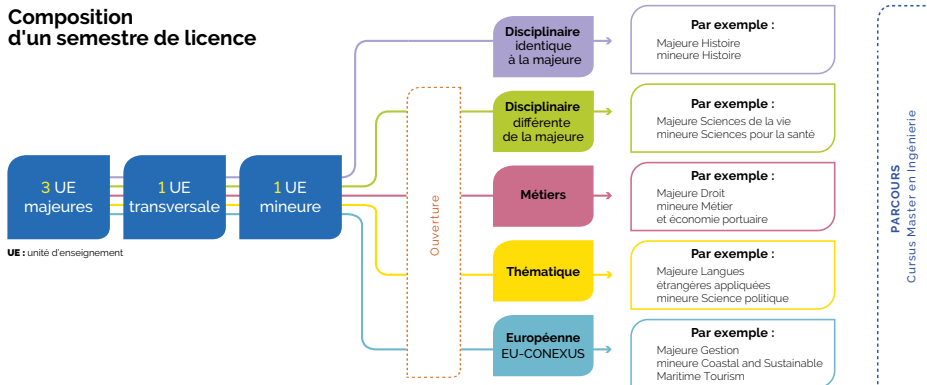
Composition d'un semestre de licence

3 UE majeures

1 UE transversale

1 UE mineure

UE : unité d'enseignement

Ouverture

Disciplinaire identique à la majeure

Par exemple :
Majeure Histoire
mineure Histoire

Disciplinaire différente de la majeure

Par exemple :
Majeure Sciences de la vie
mineure Sciences pour la santé

Métiers

Par exemple :
Majeure Droit
mineure Métier et économie portuaire

Thématique

Par exemple :
Majeure Langues étrangères appliquées
mineure Science politique

Européenne EU-CONEXUS

Par exemple :
Majeure Gestion
mineure Coastal and Sustainable Maritime Tourism

PARCOURS
Cursus Master en Ingénierie